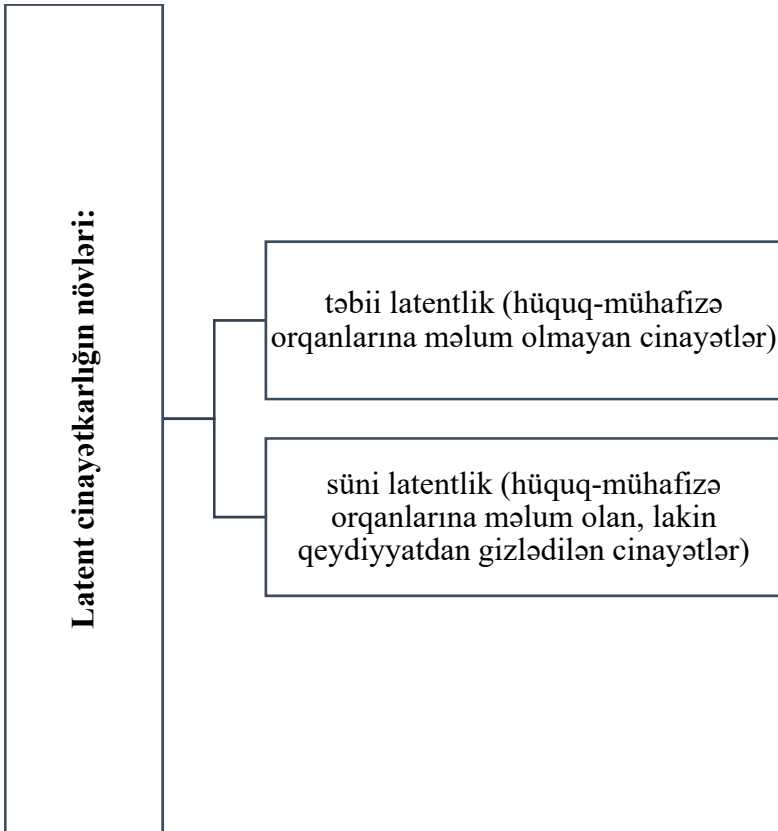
Latent cinayətkarlığın növləri:

təbii latentlik (hüquq-mühafizə orqanlarına məlum olmayan cinayətlər)

süni latentlik (hüquq-mühafizə orqanlarına məlum olan, lakin qeydiyyatdan gizlədilən cinayətlər)